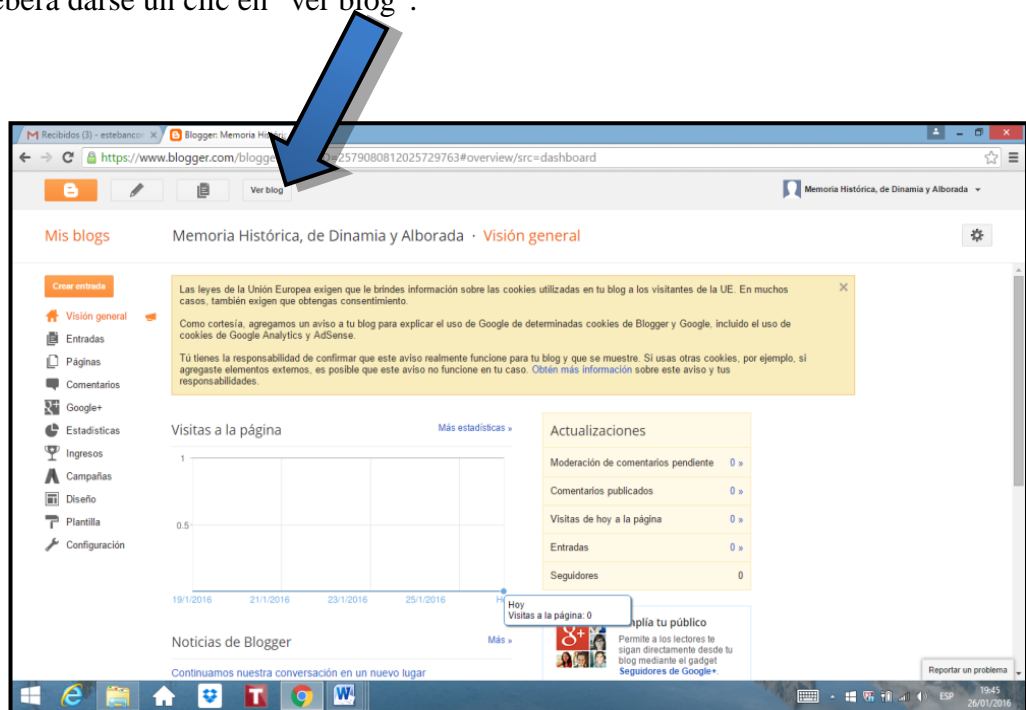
ebera darse un clic en "ver blog".

M Recibidos (3) - estebanco ×
Blogger: Memoria Hist ×

https://www.blogger.com/blogge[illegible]2579080812025729763#overview/src=dashboard

Ver blog

Memoria Histórica, de Dinamia y Alborada

Mis blogs

Memoria Histórica, de Dinamia y Alborada · Visión general

Crear entrada

Visión general
Entradas
Páginas
Comentarios
Google+
Estadísticas
Ingresos
Campañas
Diseño
Plantilla
Configuración

Las leyes de la Unión Europea exigen que le brindes información sobre las cookies utilizadas en tu blog a los visitantes de la UE. En muchos casos, también exigen que obtengas consentimiento.

Como cortesía, agregamos un aviso a tu blog para explicar el uso de Google de determinadas cookies de Blogger y Google, incluido el uso de cookies de Google Analytics y AdSense.

Tú tienes la responsabilidad de confirmar que este aviso realmente funcione para tu blog y que se muestre. Si usas otras cookies, por ejemplo, si agregaste elementos externos, es posible que este aviso no funcione en tu caso. Obtén más información sobre este aviso y tus responsabilidades.

Visitas a la página
Más estadísticas »

1
0.5

19/1/2016 21/1/2016 23/1/2016 25/1/2016 H

Hoy
Visitas a la página: 0

Actualizaciones

| Moderación de comentarios pendiente | 0 » |
|---|---|
| Comentarios publicados | 0 » |
| Visitas de hoy a la página | 0 » |
| Entradas | 0 » |
| Seguidores | 0 |

Noticias de Blogger
Más »

Continuamos nuestra conversación en un nuevo lugar

nplía tu público

Permite a los lectores te sigan directamente desde tu blog mediante el gadget Seguidores de Google+.

Reportar un problema

ESP 19:45 26/01/2016